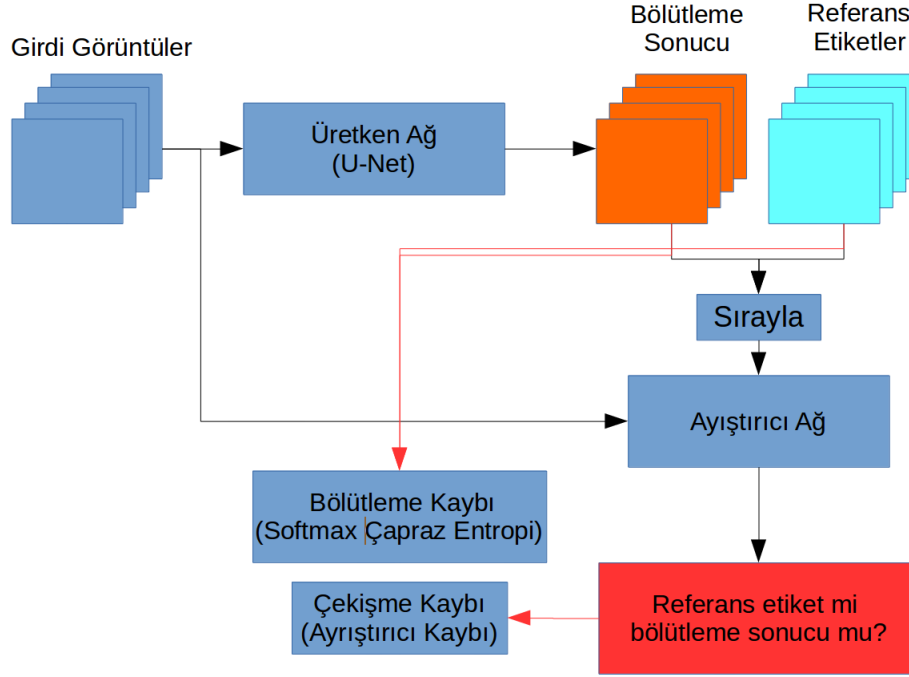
Girdi Görüntüler

Üretken Ağ
(U-Net)

Bölütleme
Sonucu

Referans
Etiketler

Sırayla

Ayıştırıcı Ağ

Bölütleme Kaybı
(Softmax Çapraz Entropi)

Çekişme Kaybı
(Ayrıştırıcı Kaybı)

Referans etiket mi
bölütleme sonucu mu?